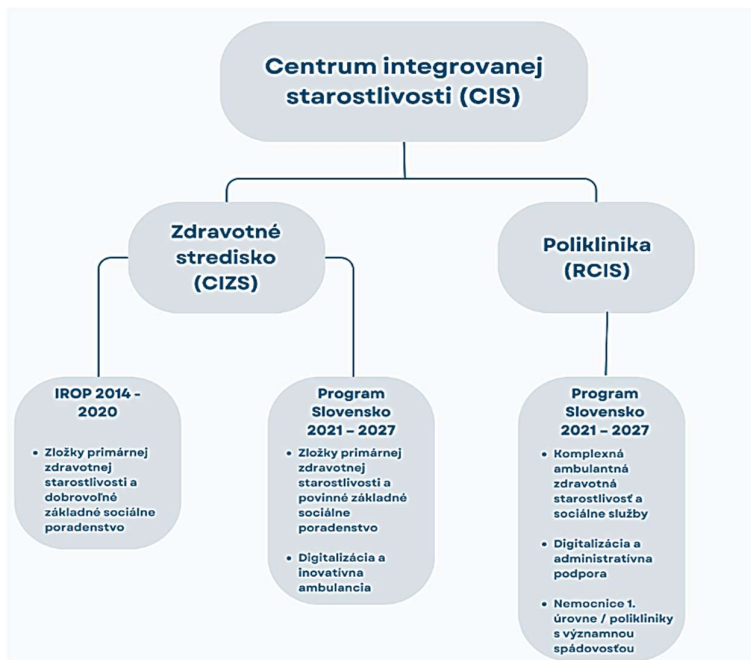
Centrum integrovanej starostlivosti (CIS)

Zdravotné stredisko (CIZS)

Poliklinika (RCIS)

IROP 2014 - 2020

- Zložky primárnej zdravotnej starostlivosti a dobrovoľné základné sociálne poradenstvo

Program Slovensko 2021 – 2027

- Zložky primárnej zdravotnej starostlivosti a povinné základné sociálne poradenstvo
- Digitalizácia a inovatívna ambulancia

Program Slovensko 2021 – 2027

- Komplexná ambulantná zdravotná starostlivosť a sociálne služby
- Digitalizácia a administratívna podpora
- Nemocnice 1. úrovne / polikliniky s významnou spádovosťou